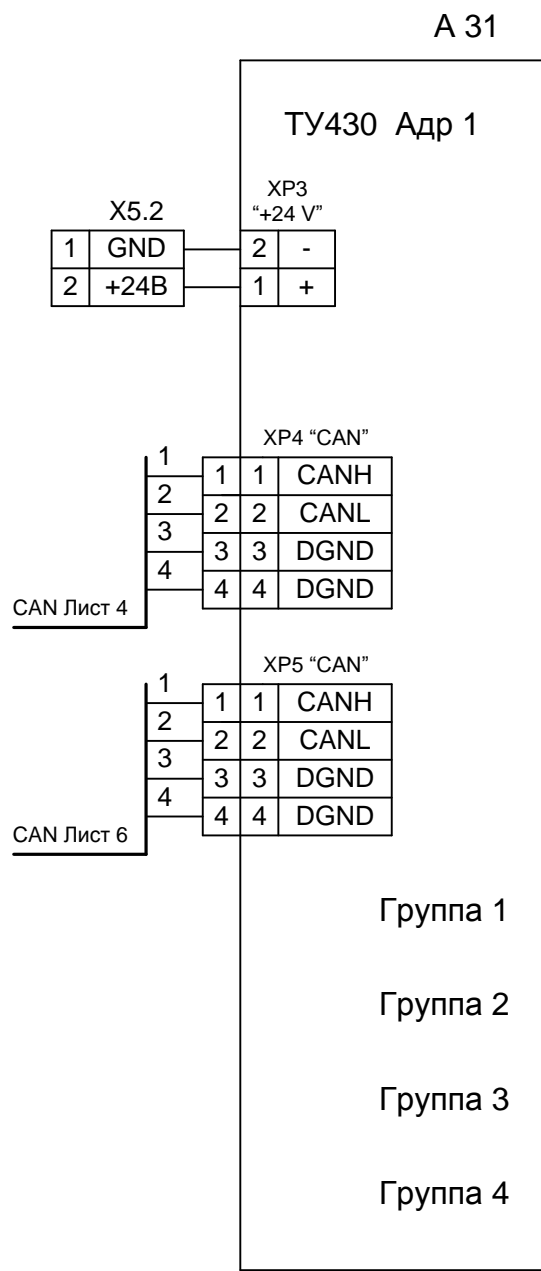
A 31

ТУ430 Адр 1

X5.2

| 1 | GND |
|---|---|
| 2 | +24В |

XP3
"+24 V"

| 2 | - |
|---|---|
| 1 | + |

XP4 "CAN"

1
2
3
4
CAN Лист 4

| 1 | 1 | CANH |
|---|---|---|
| 2 | 2 | CANL |
| 3 | 3 | DGND |
| 4 | 4 | DGND |

XP5 "CAN"

1
2
3
4
CAN Лист 6

| 1 | 1 | CANH |
|---|---|---|
| 2 | 2 | CANL |
| 3 | 3 | DGND |
| 4 | 4 | DGND |

Группа 1

Группа 2

Группа 3

Группа 4